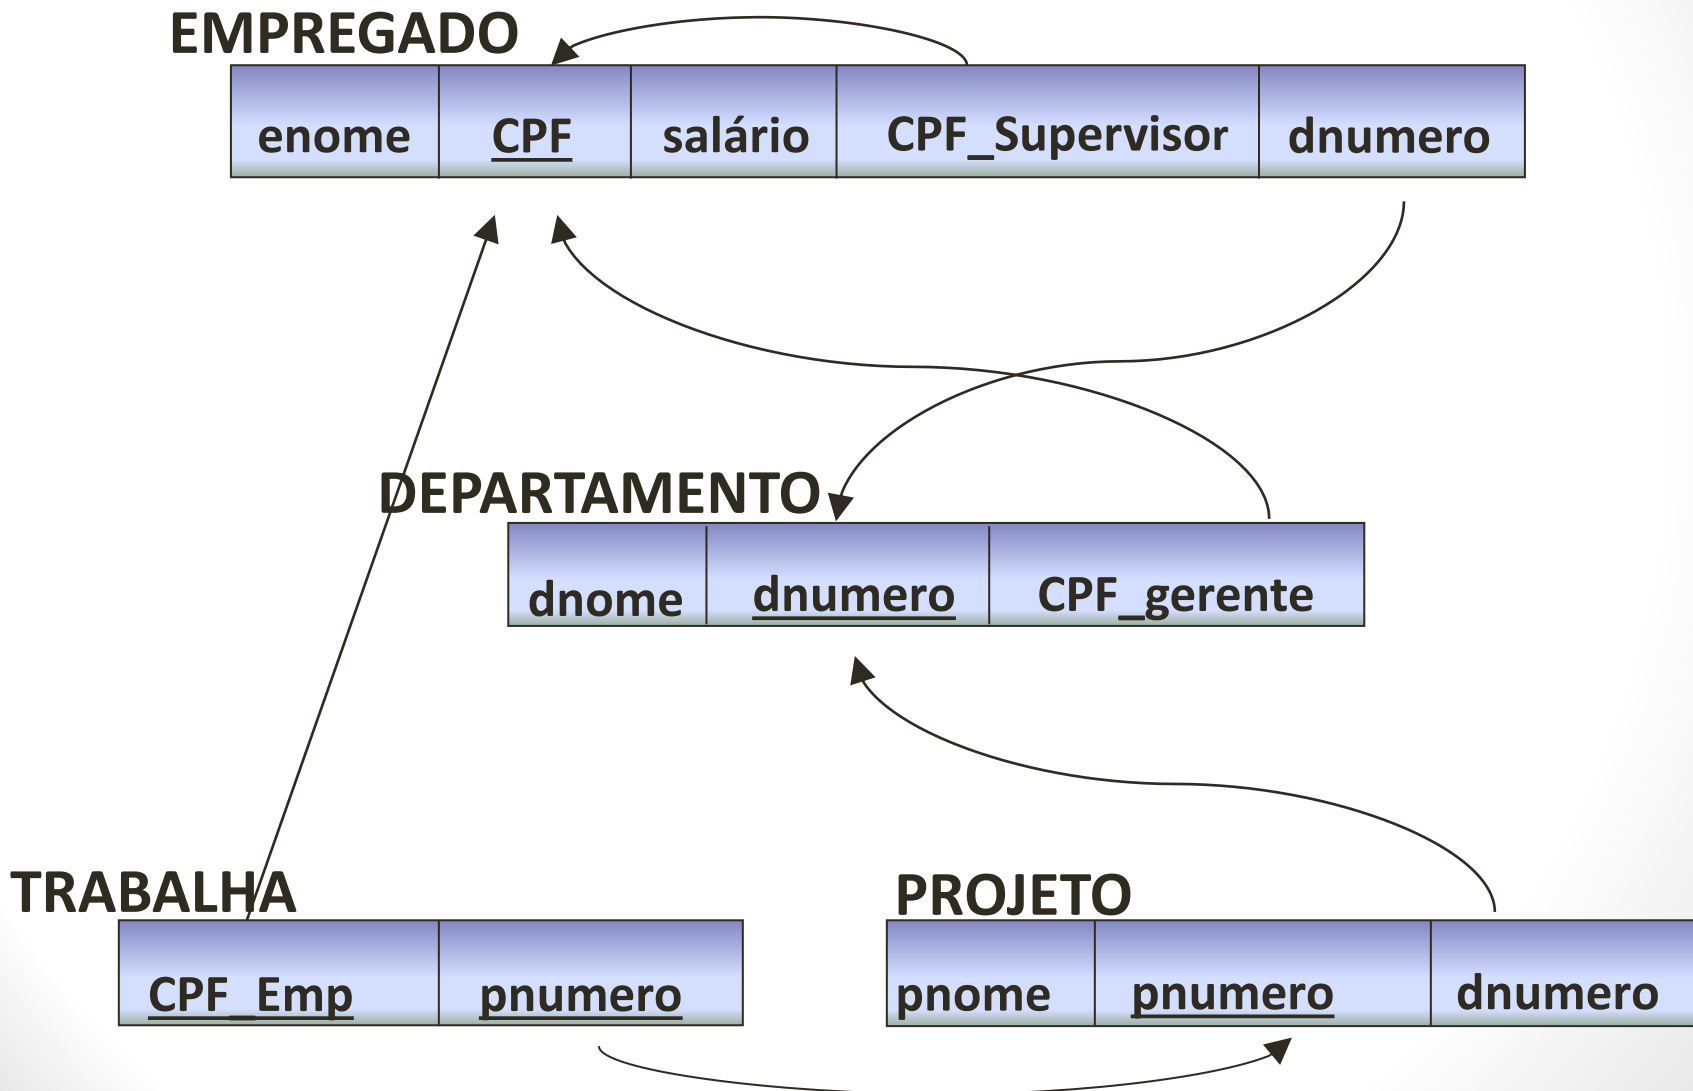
EMPREGADO

| enome | CPF | salário | CPF_Supervisor | dnumero |
|---|---|---|---|---|

DEPARTAMENTO

| dnome | dnumero | CPF_gerente |
|---|---|---|

TRABALHA

| CPF_Emp | pnumero |
|---|---|

PROJETO

| pnome | pnumero | dnumero |
|---|---|---|